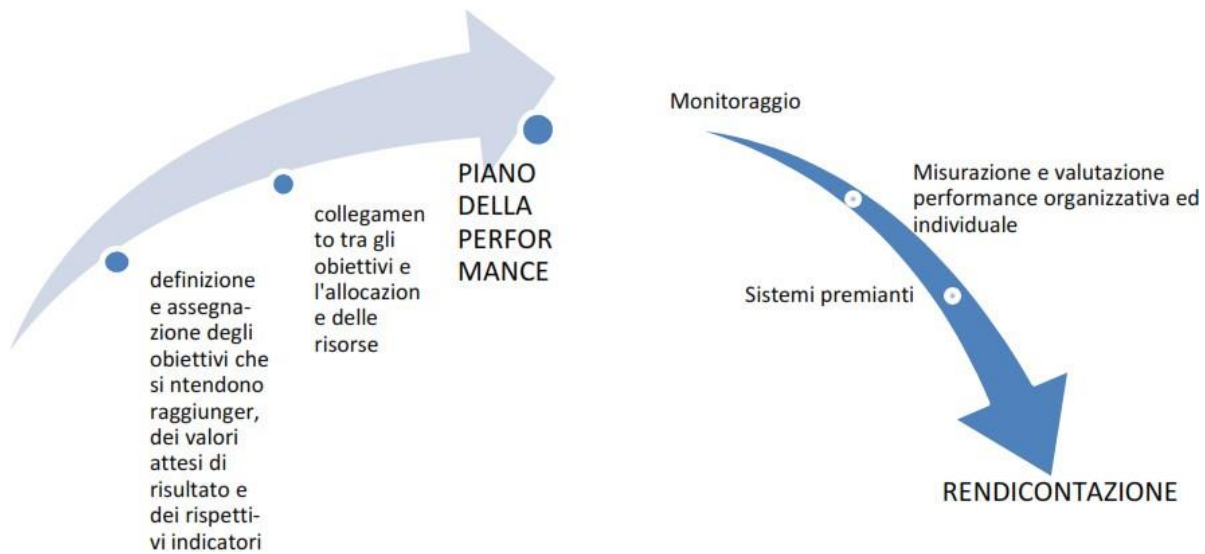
definizione e assegnazione degli obiettivi che si ntendono raggiunger, dei valori attesi di risultato e dei rispettivi indicatori

collegamento tra gli obiettivi e l'allocazione delle risorse

PIANO DELLA PERFORMANCE

Monitoraggio

Misurazione e valutazione performance organizzativa ed individuale

Sistemi premianti

RENDICONTAZIONE